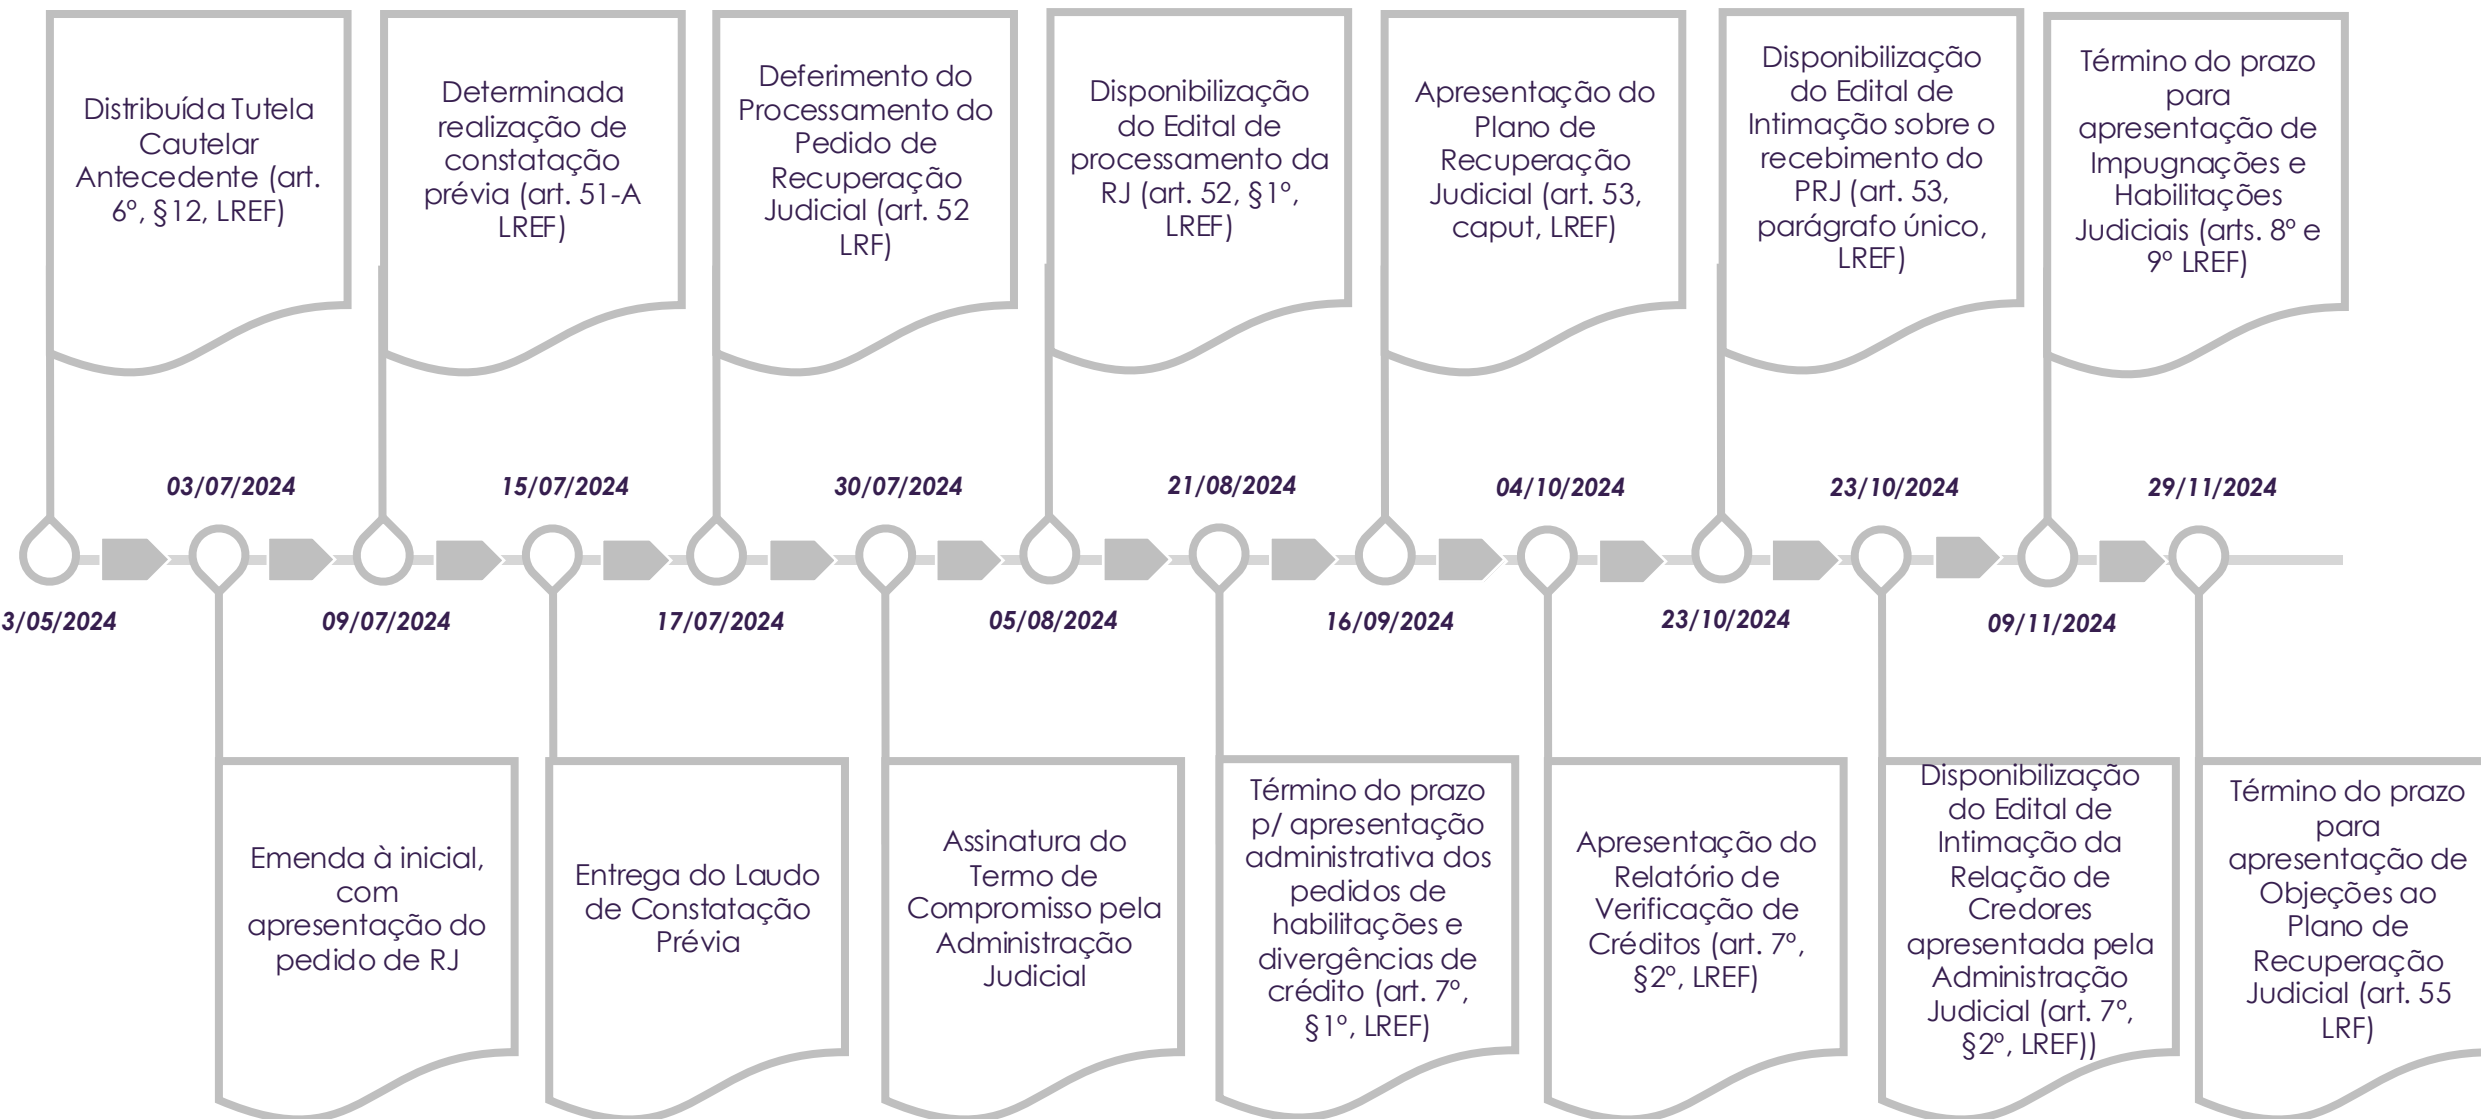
Distribuída Tutela Cautelar Antecedente (art. 6º, §12, LREF)

Determinada realização de constatação prévia (art. 51-A LREF)

Deferimento do Processamento do Pedido de Recuperação Judicial (art. 52 LRF)

Disponibilização do Edital de processamento da RJ (art. 52, §1º, LREF)

Apresentação do Plano de Recuperação Judicial (art. 53, caput, LREF)

Disponibilização do Edital de Intimação sobre o recebimento do PRJ (art. 53, parágrafo único, LREF)

Término do prazo para apresentação de Impugnações e Habilitações Judiciais (arts. 8º e 9º LREF)

03/07/2024

15/07/2024

30/07/2024

21/08/2024

04/10/2024

23/10/2024

29/11/2024

3/05/2024

09/07/2024

17/07/2024

05/08/2024

16/09/2024

23/10/2024

09/11/2024

Emenda à inicial, com apresentação do pedido de RJ

Entrega do Laudo de Constatação Prévia

Assinatura do Termo de Compromisso pela Administração Judicial

Término do prazo p/ apresentação administrativa dos pedidos de habilitações e divergências de crédito (art. 7º, §1º, LREF)

Apresentação do Relatório de Verificação de Créditos (art. 7º, §2º, LREF)

Disponibilização do Edital de Intimação da Relação de Credores apresentada pela Administração Judicial (art. 7º, §2º, LREF))

Término do prazo para apresentação de Objeções ao Plano de Recuperação Judicial (art. 55 LRF)